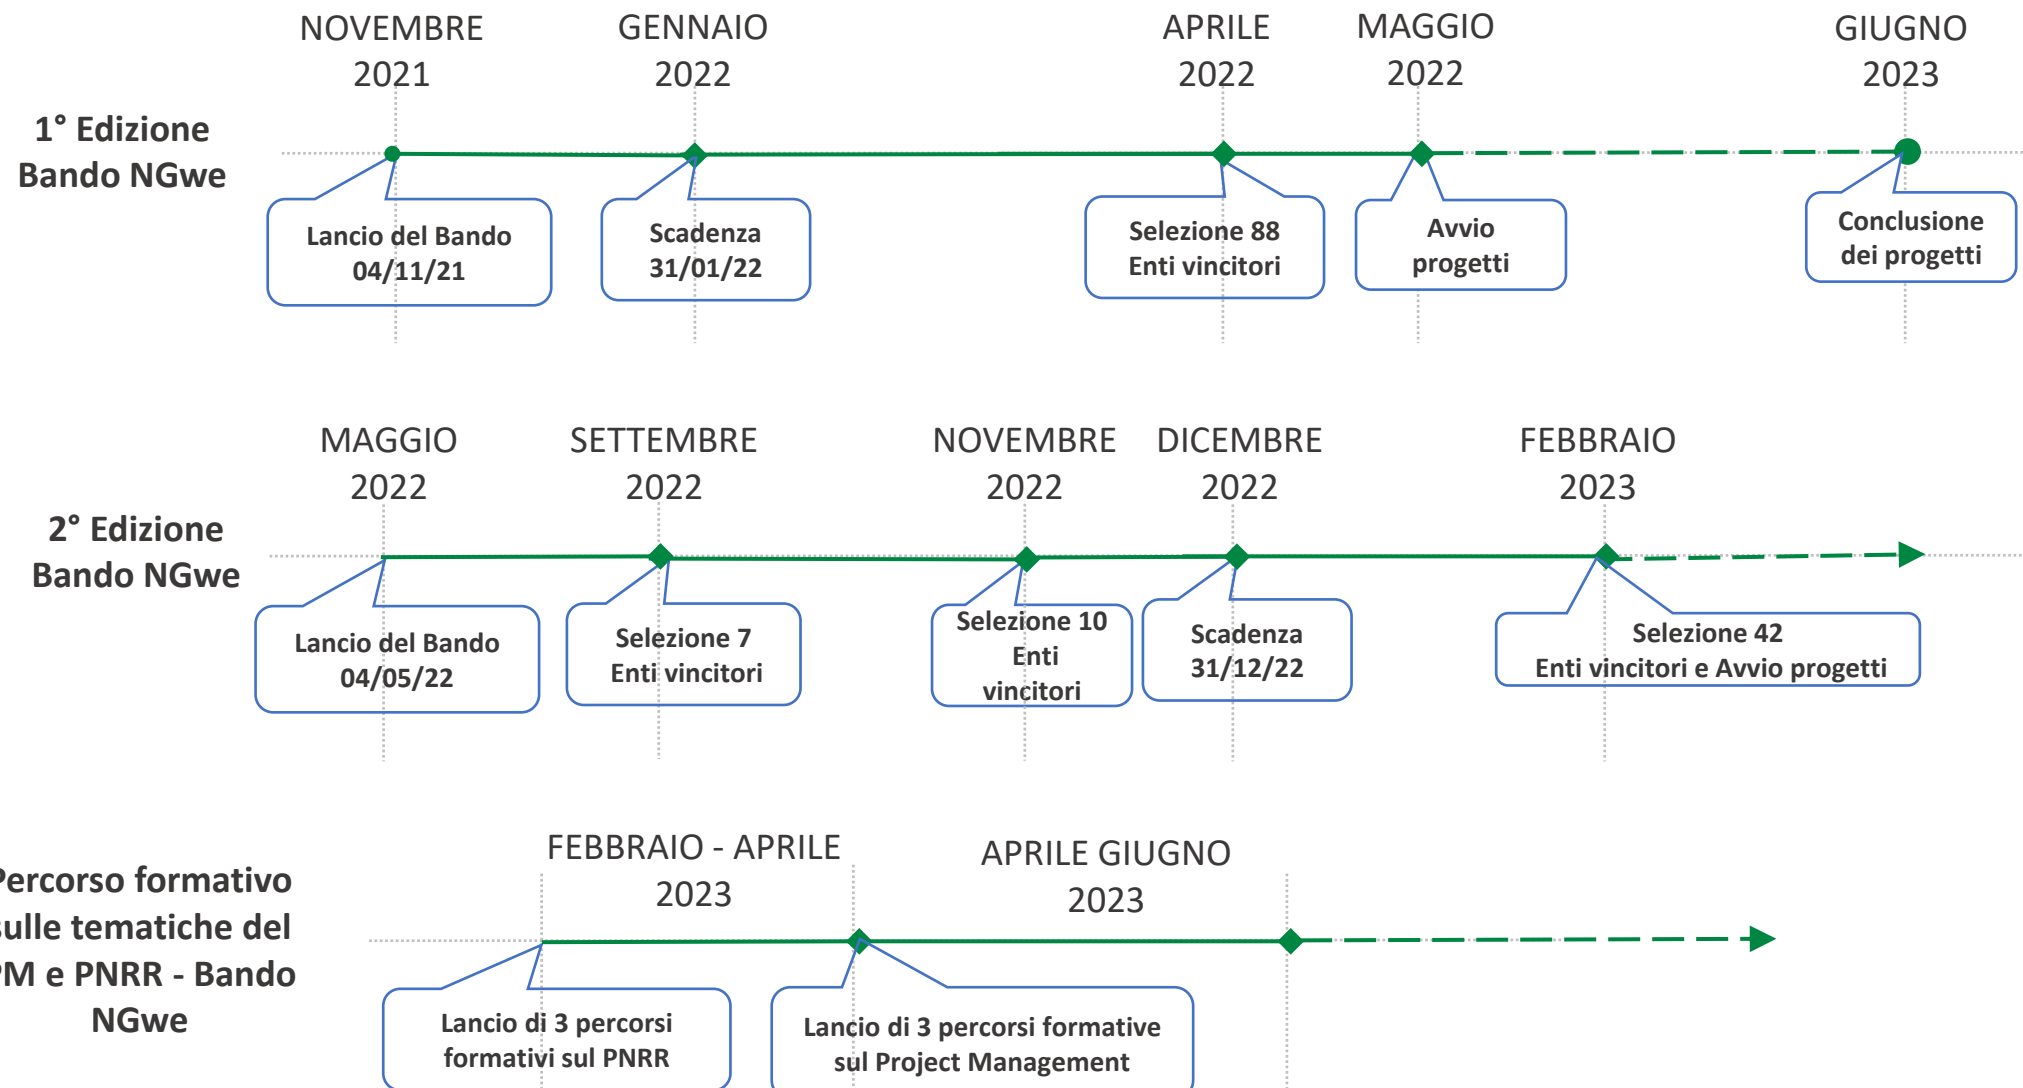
NOVEMBRE 2021
GENNAIO 2022
APRILE 2022
MAGGIO 2022
GIUGNO 2023

1° Edizione Bando NGwe

Lancio del Bando 04/11/21
Scadenza 31/01/22
Selezione 88 Enti vincitori
Avvio progetti
Conclusione dei progetti

MAGGIO 2022
SETTEMBRE 2022
NOVEMBRE 2022
DICEMBRE 2022
FEBBRAIO 2023

2° Edizione Bando NGwe

Lancio del Bando 04/05/22
Selezione 7 Enti vincitori
Selezione 10 Enti vincitori
Scadenza 31/12/22
Selezione 42 Enti vincitori e Avvio progetti

FEBBRAIO - APRILE 2023
APRILE GIUGNO 2023

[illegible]ercorso formativo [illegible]ulle tematiche del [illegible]M e PNRR - Bando NGwe

Lancio di 3 percorsi formativi sul PNRR
Lancio di 3 percorsi formative sul Project Management